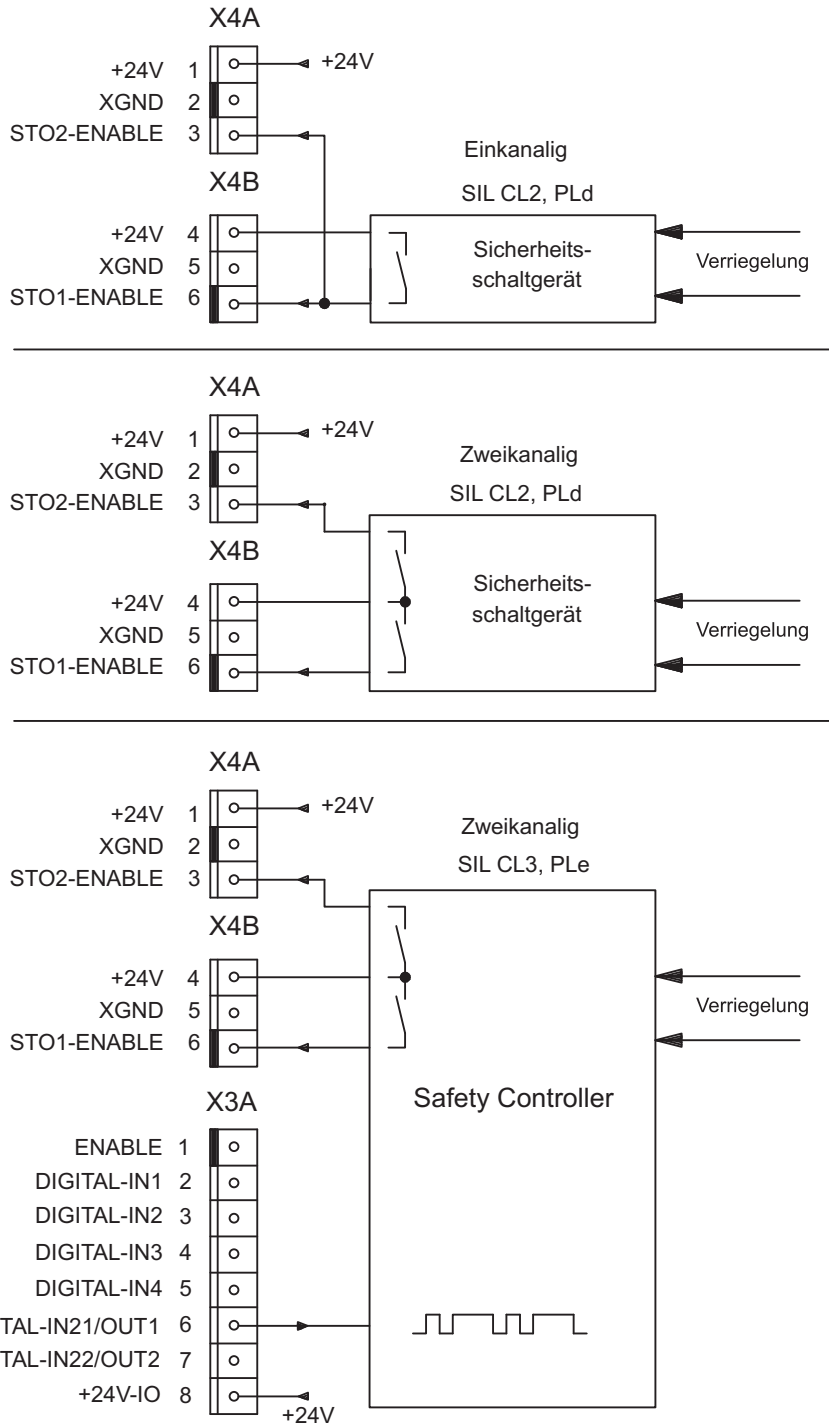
X4A

+24V 1
XGND 2
STO2-ENABLE 3

+24V

Einkanalig

SIL CL2, PLd

X4B

+24V 4
XGND 5
STO1-ENABLE 6

Sicherheits-schaltgerät

Verriegelung

X4A

+24V 1
XGND 2
STO2-ENABLE 3

+24V

Zweikanalig

SIL CL2, PLd

X4B

+24V 4
XGND 5
STO1-ENABLE 6

Sicherheits-schaltgerät

Verriegelung

X4A

+24V 1
XGND 2
STO2-ENABLE 3

+24V

Zweikanalig

SIL CL3, PLe

X4B

+24V 4
XGND 5
STO1-ENABLE 6

Verriegelung

X3A

Safety Controller

ENABLE 1
DIGITAL-IN1 2
DIGITAL-IN2 3
DIGITAL-IN3 4
DIGITAL-IN4 5
TAL-IN21/OUT1 6
TAL-IN22/OUT2 7
+24V-IO 8

+24V